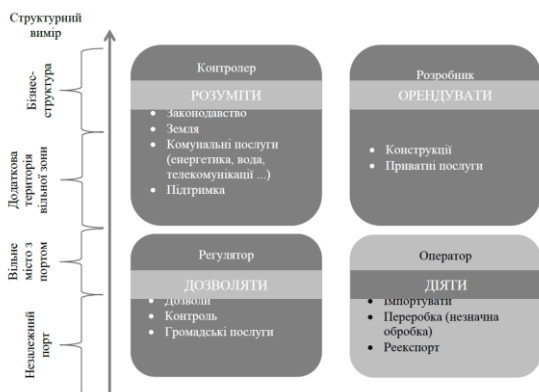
Структурний вимір

Бізнес-структура

Додаткова територія вільної зони

Вільне місто з портом

Незалежний порт

Контролер

РОЗУМІТИ

• Законодавство
• Земля
• Комунальні послуги (енергетика, вода, телекомунікації ...)
• Підтримка

Розробник

ОРЕНДУВАТИ

• Конструкції
• Приватні послуги

Регулятор

ДОЗВОЛЯТИ

• Дозволи
• Контроль
• Громадські послуги

Оператор

ДІЯТИ

• Імпортувати
• Переробка (незначна обробка)
• Реекспорт